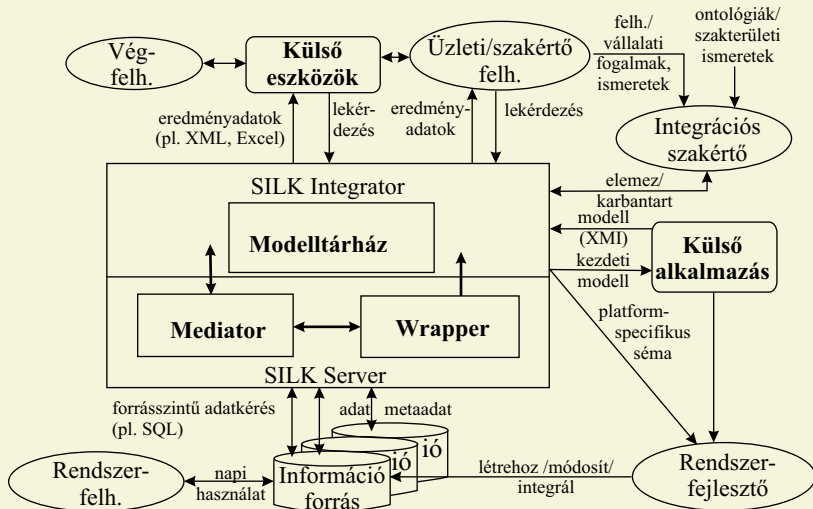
Vég-felh.

Külső eszközök

Üzleti/szakértő felh.

felh./ vállalati fogalmak, ismeretek

ontológiák/ szakterületi ismeretek

eredményadatok (pl. XML, Excel)

lekér-dezés

eredmény-adatok

lekérdezés

Integrációs szakértő

SILK Integrator

elemez/ karbantart

Modelltárház

modell (XMI)

Külső alkalmazás

kezdeti modell

Mediator

Wrapper

platform-specifikus séma

SILK Server

forrásszintű adatkérés (pl. SQL)

adat

metaadat

ió

ió

Rendszer-felh.

napi használat

Információ forrás

létrehoz /módosít/ integrál

Rendszer-fejlesztő